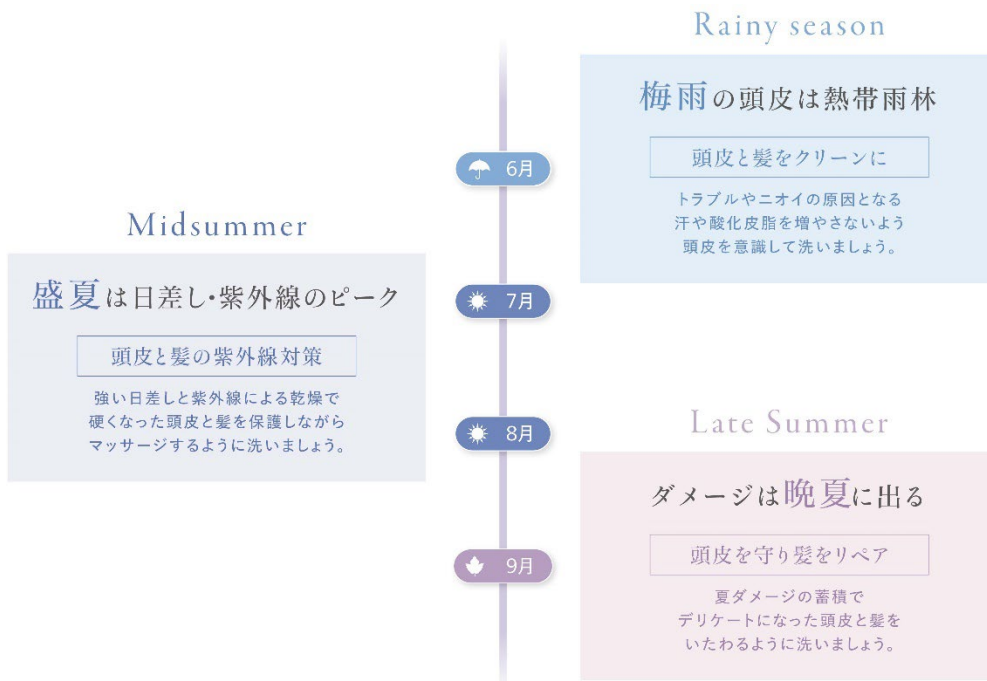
Rainy season

梅雨の頭皮は熱帯雨林

頭皮と髪をクリーンに

トラブルやニオイの原因となる汗や酸化皮脂を増やさないよう頭皮を意識して洗いましょう。

6月

Midsummer

盛夏は日差し・紫外線のピーク

頭皮と髪の紫外線対策

強い日差しと紫外線による乾燥で硬くなった頭皮と髪を保護しながらマッサージするように洗いましょう。

7月

8月

Late Summer

ダメージは晩夏に出る

9月

頭皮を守り髪をリペア

夏ダメージの蓄積でデリケートになった頭皮と髪をいたわるように洗いましょう。